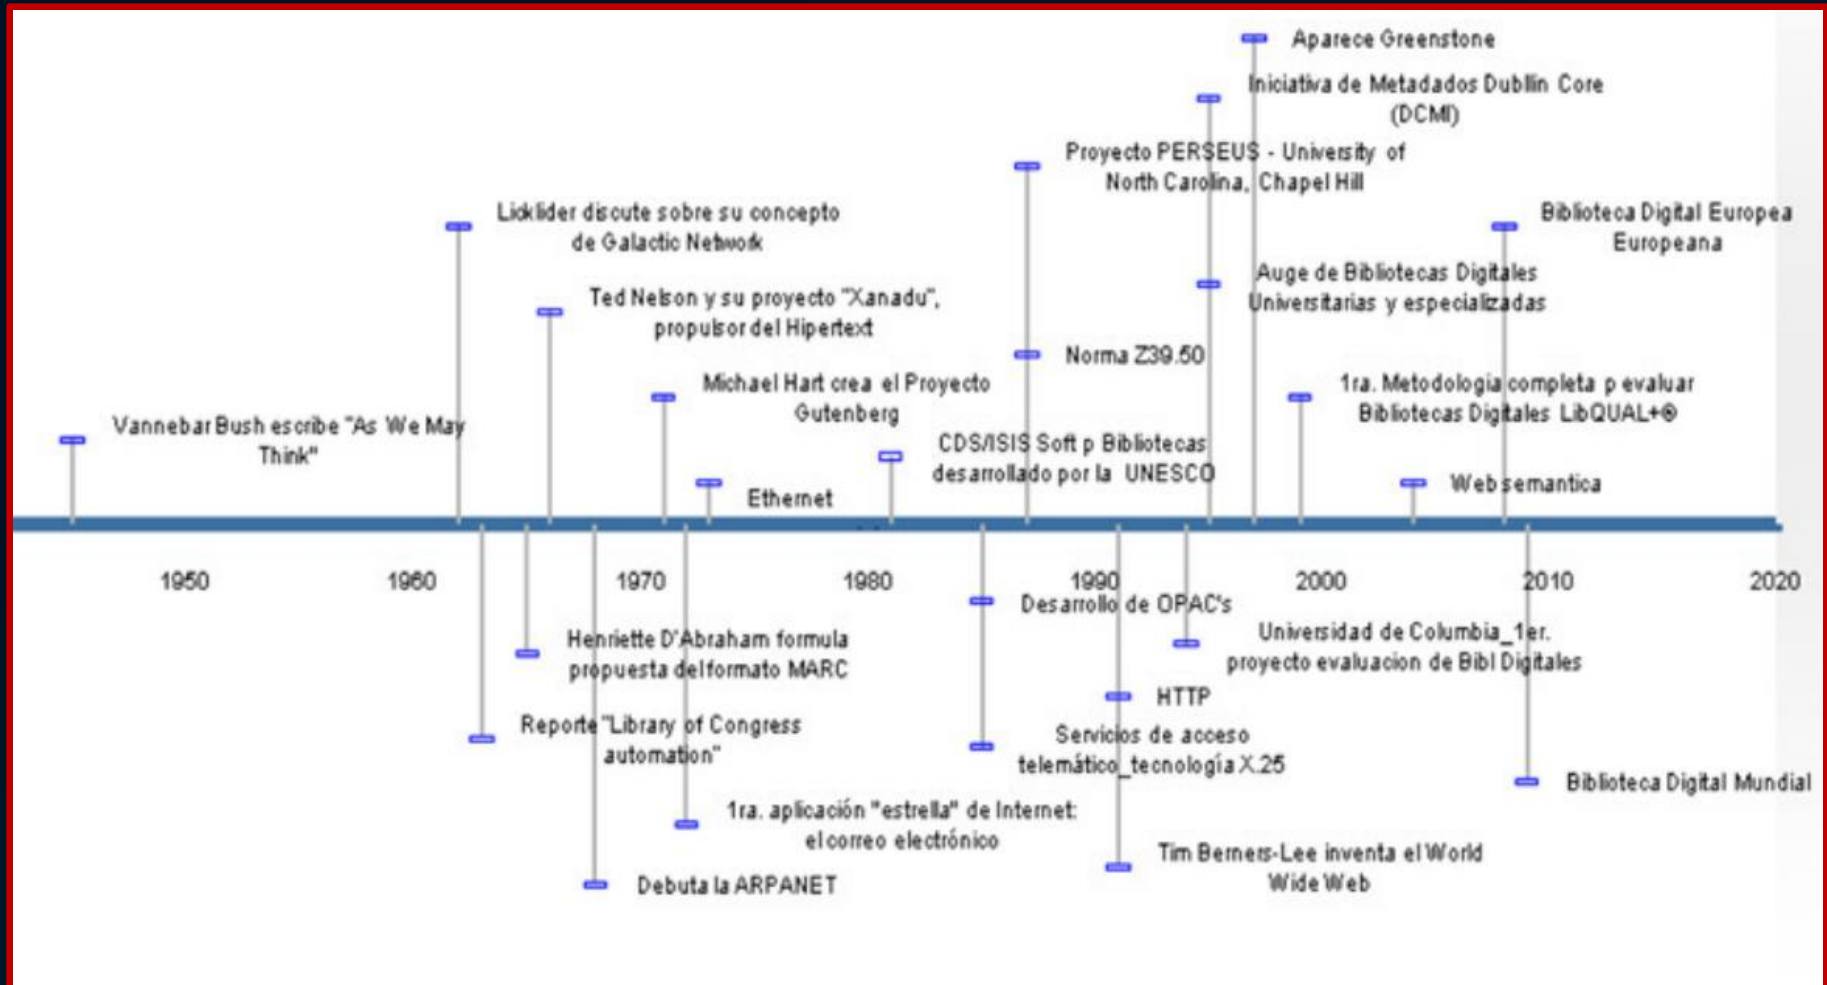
Aparece Greenstone

Iniciativa de Metadados Dublin Core (DCMI)

Proyecto PERSEUS - University of North Carolina, Chapel Hill

Licklider discute sobre su concepto de Galactic Network

Biblioteca Digital Europea Europeana

Auge de Bibliotecas Digitales Universitarias y especializadas

Ted Nelson y su proyecto "Xanadu", propulsor del Hipertext

Norma Z39.50

Michael Hart crea el Proyecto Gutenberg

1ra. Metodologia completa p evaluar Bibliotecas Digitales LibQUAL+®

Vannebar Bush escribe "As We May Think"

CDS/ISIS Soft p Bibliotecas desarrollado por la UNESCO

Ethernet

Web semantica

1950 1960 1970 1980 1990 2000 2010 2020

Desarrollo de OPAC's

Henriette D'Abraham formula propuesta del formato MARC

Universidad de Columbia_1er. proyecto evaluacion de Bibl Digitales

HTTP

Reporte "Library of Congress automation"

Servicios de acceso telemático_tecnología X.25

Biblioteca Digital Mundial

1ra. aplicación "estrella" de Internet: el correo electrónico

Tim Berners-Lee inventa el World Wide Web

Debuta la ARPANET